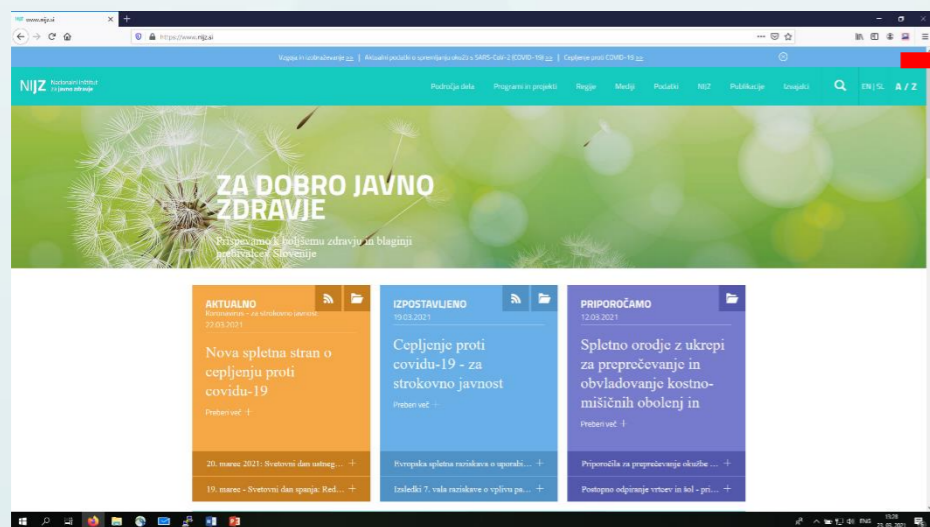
NIJZ www.nijz.si

https://www.nijz.si

Vzgoja in izobraževanje >> | Aktualni podatki o spremljanju okužb s SARS-CoV-2 (COVID-19) >> | Cepljenje proti COVID-19 >>

NIJZ Nacionalni inštitut za javno zdravje

Področja dela Programi in projekti Regije Mediji Podatki NIJZ Publikacije Izvajalci EN | SL A / Z

ZA DOBRO JAVNO ZDRAVJE

Prispevamo k boljšemu zdravju in blaginji prebivalcev Slovenije

AKTUALNO
Koronavirus - za strokovno javnost
22.03.2021

Nova spletna stran o cepljenju proti covidu-19

Preberi več +

20. marec 2021: Svetovni dan ustneg... +

19. marec - Svetovni dan spanja: Red... +

IZPOSTAVLJENO
19.03.2021

Cepljenje proti covidu-19 - za strokovno javnost

Preberi več +

Evropska spletna raziskava o uporabi... +

Izsledki 7. vala raziskave o vplivu pa... +

PRIPOROČAMO
12.03.2021

Spletno orodje z ukrepi za preprečevanje in obvladovanje kostno-mišičnih obolenj in

Preberi več +

Priporočila za preprečevanje okužbe ... +

Postopno odpiranje vrtcev in šol - pri... +

ENG 15:26 23.03.2021